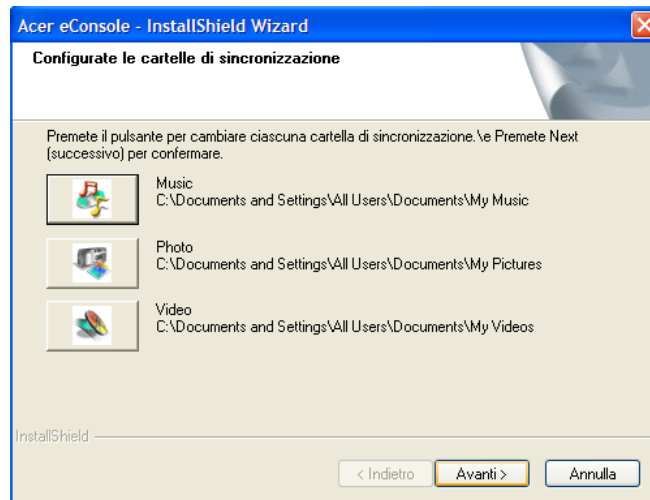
Acer eConsole - InstallShield Wizard

Configurate le cartelle di sincronizzazione

Premete il pulsante per cambiare ciascuna cartella di sincronizzazione.\e Premete Next (successivo) per confermare.

Music
C:\Documents and Settings\All Users\Documents\My Music

Photo
C:\Documents and Settings\All Users\Documents\My Pictures

Video
C:\Documents and Settings\All Users\Documents\My Videos

InstallShield

< Indietro | Avanti > | Annulla